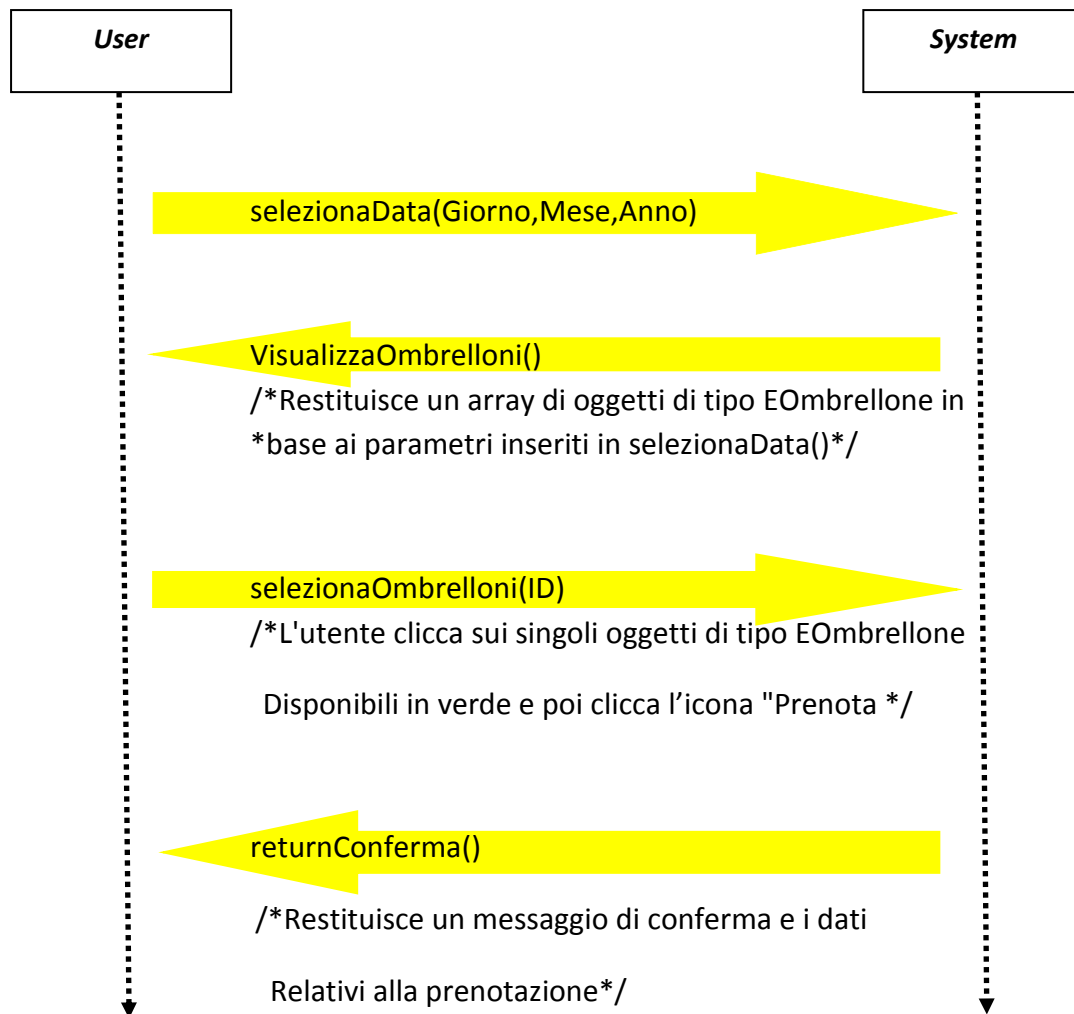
User

System

selezionaData(Giorno,Mese,Anno)

VisualizzaOmbrelloni()
/*Restituisce un array di oggetti di tipo EOmbrellone in *base ai parametri inseriti in selezionaData()*/

selezionaOmbrelloni(ID)
/*L'utente clicca sui singoli oggetti di tipo EOmbrellone

Disponibili in verde e poi clicca l'icona "Prenota */

returnConferma()

/*Restituisce un messaggio di conferma e i dati

Relativi alla prenotazione*/